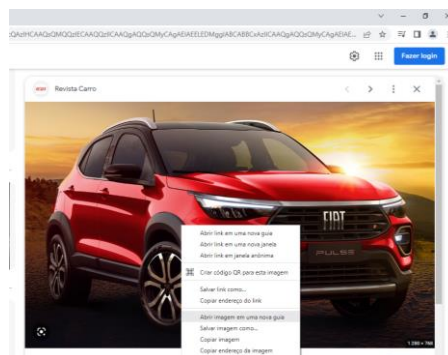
:QAzIHCAAQsQMQQzIECAAQQzIICAAQgAQQsQMyCAgAEIAEELEDMggIABCABBCxAzIICAAQgAQQsQMyCAgAEIAE...

Fazer login

Revista Carro

FIAT

PULSE

Abrir link em uma nova guia
Abrir link em uma nova janela
Abrir link em janela anônima
Criar código QR para esta imagem
Salvar link como...
Copiar endereço do link
Abrir imagem em uma nova guia
Salvar imagem como...
Copiar imagem
Copiar endereço da imagem

1.280 × 768